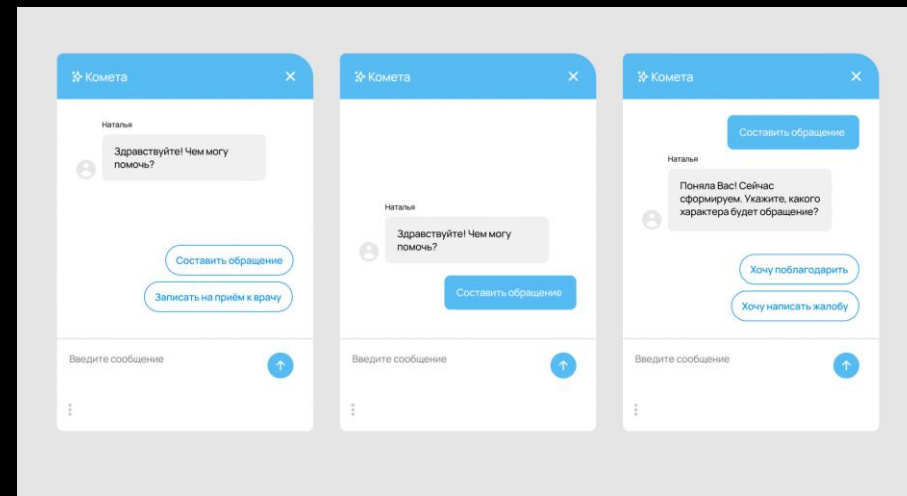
Комета

Наталья

Здравствуйте! Чем могу помочь?

Составить обращение

Записать на приём к врачу

Введите сообщение

Комета

Наталья

Здравствуйте! Чем могу помочь?

Составить обращение

Введите сообщение

Комета

Составить обращение

Наталья

Поняла Вас! Сейчас сформируем. Укажите, какого характера будет обращение?

Хочу поблагодарить

Хочу написать жалобу

Введите сообщение